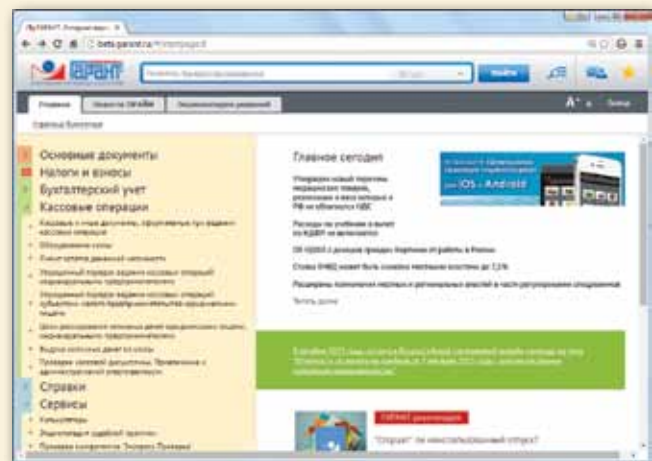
ГАРАНТ

Найти

Главное

Основные документы
Налоги и взносы
Бухгалтерский учет
Кассовые операции
Справки
Сервисы

Главное сегодня

Расходы на учебники в вычет по НДФЛ не включаются

Ставка ЕНВД может быть снижена местными властями до 7,5%

Читать далее

ios • Android

ГАРАНТ рекомендует